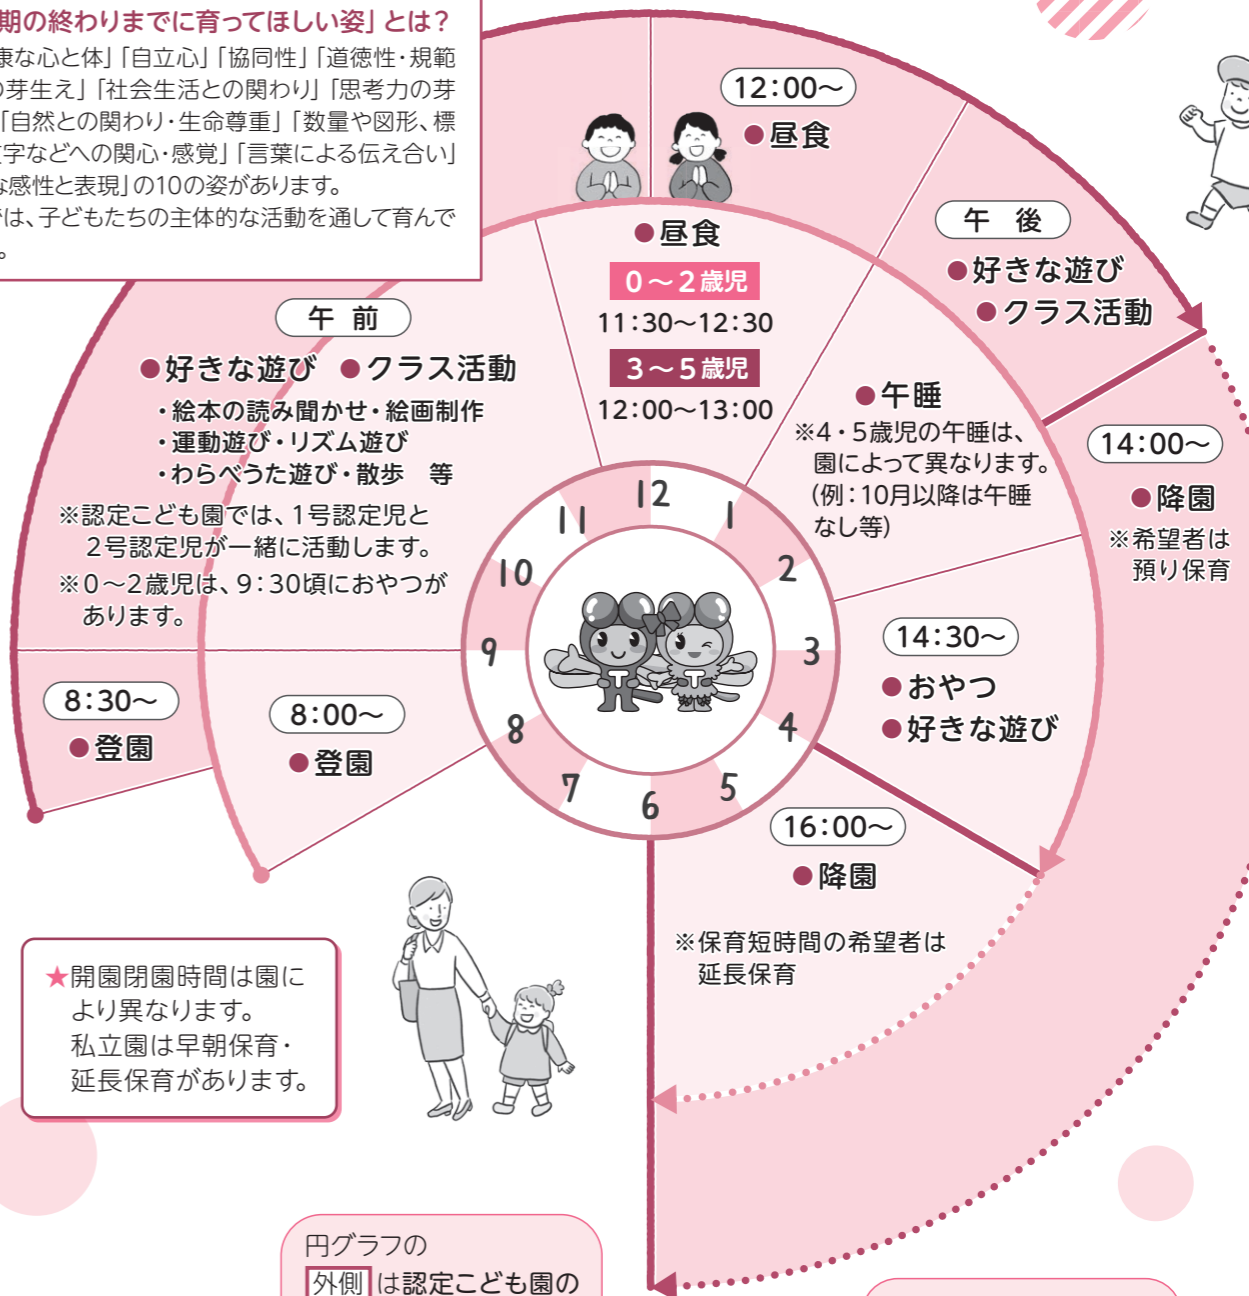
期の終わりまでに育ってほしい姿」とは？
康な心と体」「自立心」「協同性」「道徳性・規範
の芽生え」「社会生活との関わり」「思考力の芽
「自然との関わり・生命尊重」「数量や図形、標
文字などへの関心・感覚」「言葉による伝え合い」
な感性と表現」の10の姿があります。
は、子どもたちの主体的な活動を通して育んで
。

12:00〜
●昼食

午　後
●好きな遊び
●クラス活動

●昼食
0〜2歳児
11:30〜12:30
3〜5歳児
12:00〜13:00

午　前
●好きな遊び　●クラス活動
・絵本の読み聞かせ・絵画制作
・運動遊び・リズム遊び
・わらべうた遊び・散歩　等
※認定こども園では、1号認定児と2号認定児が一緒に活動します。
※0〜2歳児は、9:30頃におやつがあります。

●午睡
※4・5歳児の午睡は、園によって異なります。
(例：10月以降は午睡なし等)

14:00〜
●降園
※希望者は預り保育

12
1
2
3
4
5
6
7
8
9
10
11

14:30〜
●おやつ
●好きな遊び

8:30〜
●登園

8:00〜
●登園

16:00〜
●降園
※保育短時間の希望者は延長保育

★開園閉園時間は園により異なります。
私立園は早朝保育・延長保育があります。

円グラフの
外側 は認定こども園の